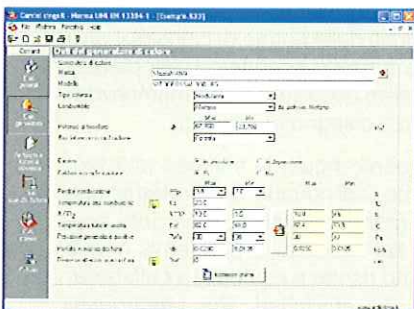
Camini singoli - Norma UNI EN 13384-1 - [Esempio 633]

Dati del generatore di calore

Generatore di calore
Marca
Modello
Tipo caldaia
Combustibile
Potenza al focolare
Max
Min
Kw
Esterno
Interno
Perdite combustione
Temperatura uscita combustione
Potenza generatore calore
Portata in massa dei fumi
Min
Max
Pa
°C
%
kg/s

Calcolo dati